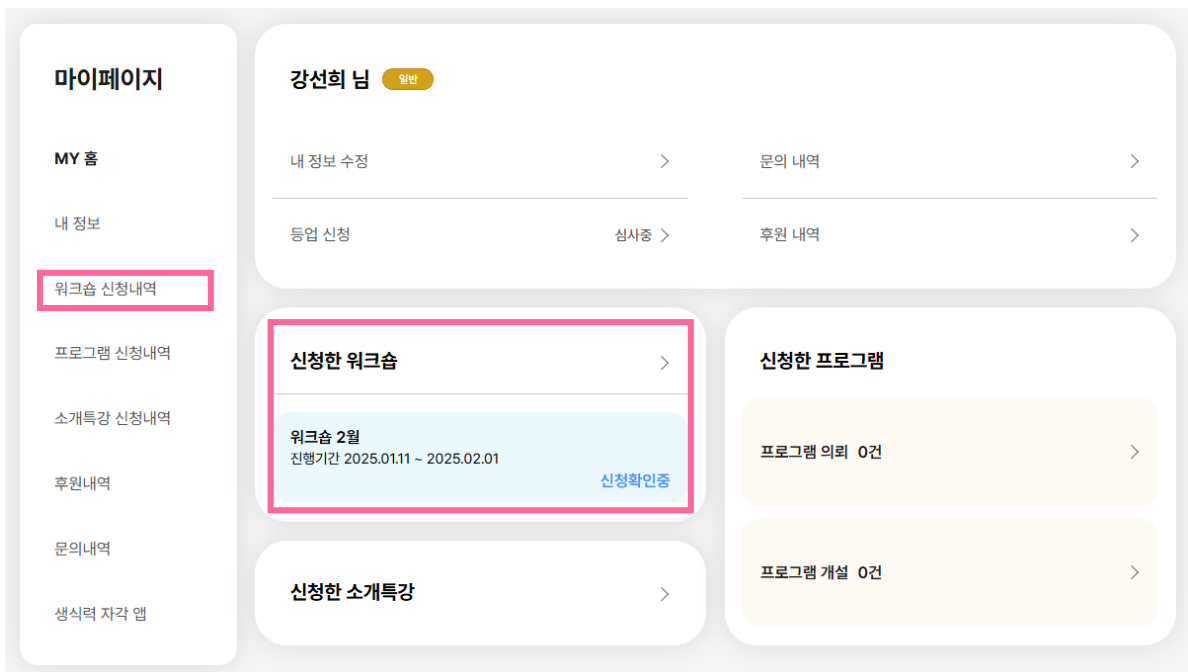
마이페이지

MY 홈

내 정보

워크숍 신청내역

프로그램 신청내역

소개특강 신청내역

후원내역

문의내역

생식력 자각 앱

강선희 님 일반

내 정보 수정

문의 내역

등업 신청

심사중

후원 내역

신청한 워크숍

워크숍 2월
진행기간 2025.01.11 ~ 2025.02.01

신청확인중

신청한 프로그램

프로그램 의뢰 0건

프로그램 개설 0건

신청한 소개특강